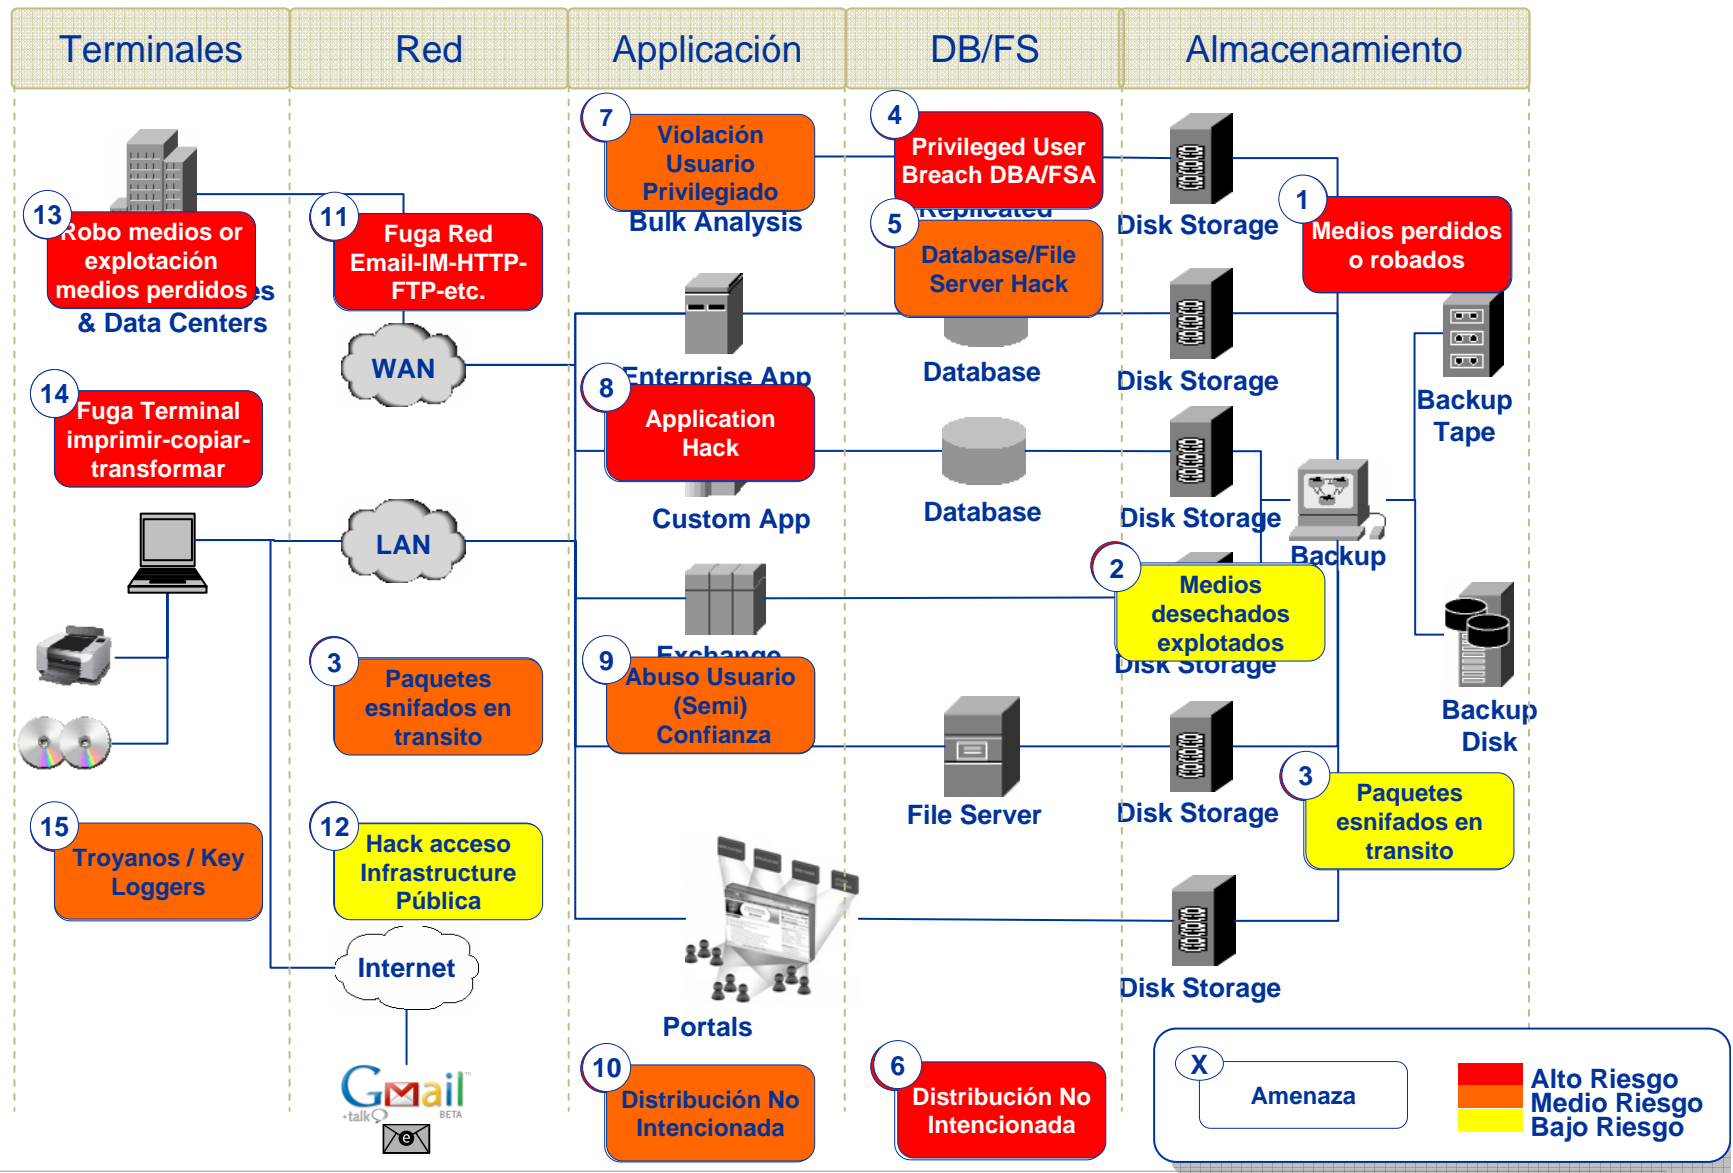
Terminales

Red

Applicación

DB/FS

Almacenamiento

13
Robo medios or explotación medios perdidos
& Data Centers

11
Fuga Red Email-IM-HTTP-FTP-etc.

WAN

7
Violación Usuario Privilegiado
Bulk Analysis

4
Privileged User Breach DBA/FSA

5
Database/File Server Hack

Disk Storage

1
Medios perdidos o robados

Disk Storage

Backup Tape

14
Fuga Terminal imprimir-copiar-transformar

8
Enterprise App
Application Hack

Database

Database

Custom App

Disk Storage

Backup

LAN

2
Medios desechados explotados
Disk Storage

Exchange

3
Paquetes esnifados en transito

9
Abuso Usuario (Semi) Confianza

Backup Disk

File Server

Disk Storage

3
Paquetes esnifados en transito

15
Troyanos / Key Loggers

12
Hack acceso Infrastructure Pública

Internet

Disk Storage

Portals

Gmail
+talk
BETA

10
Distribución No Intencionada

6
Distribución No Intencionada

X
Amenaza

Alto Riesgo
Medio Riesgo
Bajo Riesgo